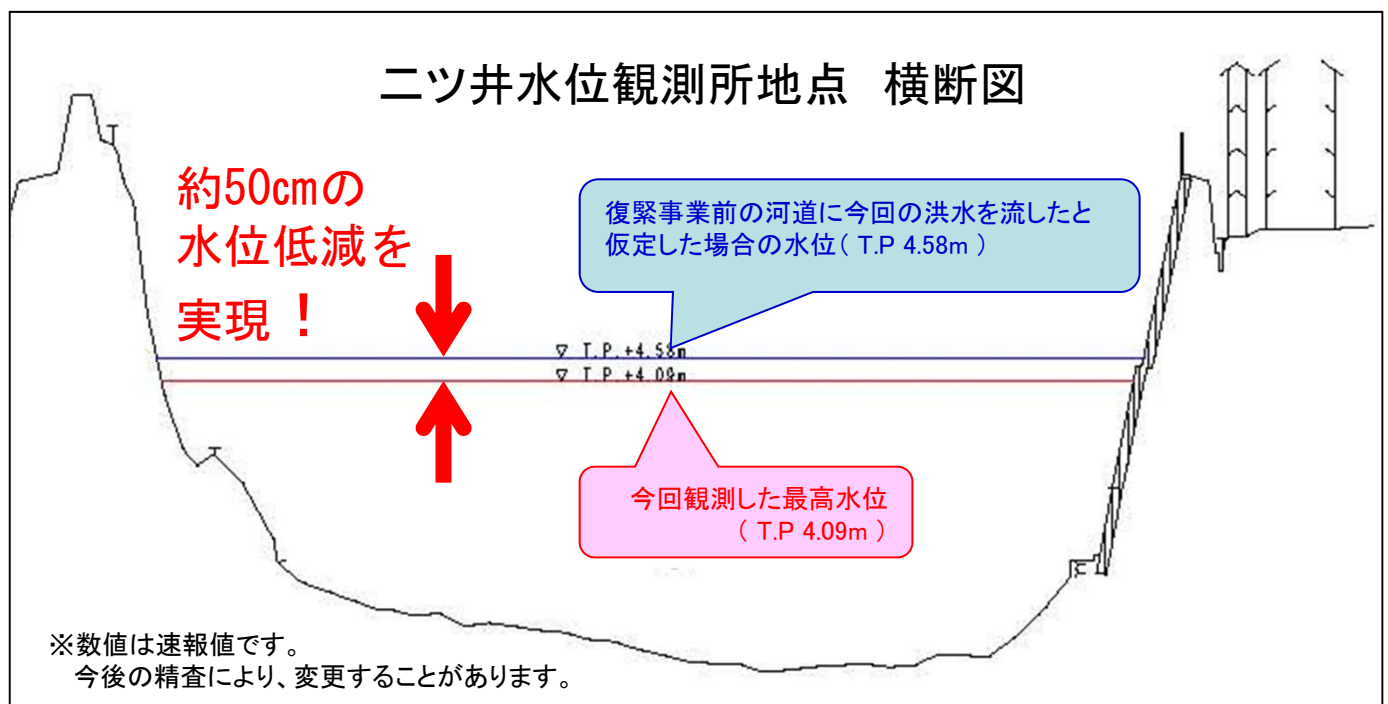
二ツ井水位観測所地点　横断図

約50cmの
水位低減を
実現！

復緊事業前の河道に今回の洪水を流したと仮定した場合の水位（T.P 4.58m）

▽ T.P.+4.58m
▽ T.P.+4.09m

今回観測した最高水位
（T.P 4.09m）

※数値は速報値です。
今後の精査により、変更することがあります。